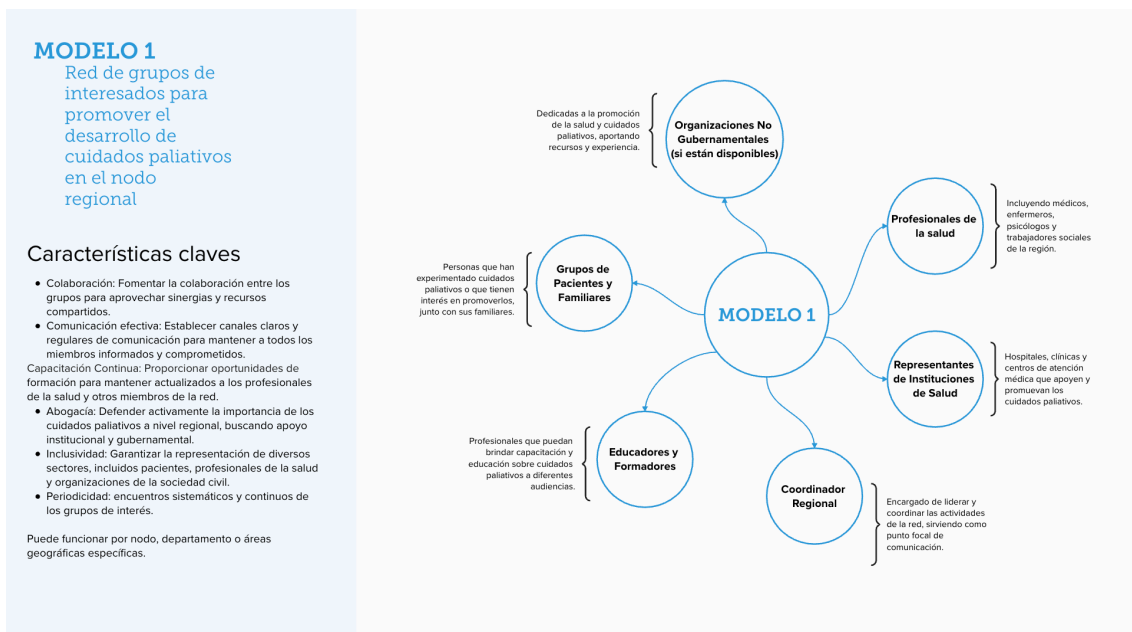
MODELO 1

Red de grupos de interesados para promover el desarrollo de cuidados paliativos en el nodo regional

Características claves

- Colaboración: Fomentar la colaboración entre los grupos para aprovechar sinergias y recursos compartidos.
- Comunicación efectiva: Establecer canales claros y regulares de comunicación para mantener a todos los miembros informados y comprometidos.

Capacitación Continua: Proporcionar oportunidades de formación para mantener actualizados a los profesionales de la salud y otros miembros de la red.

- Abogacía: Defender activamente la importancia de los cuidados paliativos a nivel regional, buscando apoyo institucional y gubernamental.
- Inclusividad: Garantizar la representación de diversos sectores, incluidos pacientes, profesionales de la salud y organizaciones de la sociedad civil.
- Periodicidad: encuentros sistemáticos y continuos de los grupos de interés.

Puede funcionar por nodo, departamento o áreas geográficas específicas.

Dedicadas a la promoción de la salud y cuidados paliativos, aportando recursos y experiencia.

Organizaciones No Gubernamentales (si están disponibles)

Profesionales de la salud

Incluyendo médicos, enfermeros, psicólogos y trabajadores sociales de la región.

Personas que han experimentado cuidados paliativos o que tienen interés en promoverlos, junto con sus familiares.

Grupos de Pacientes y Familiares

MODELO 1

Representantes de Instituciones de Salud

Hospitales, clínicas y centros de atención médica que apoyen y promuevan los cuidados paliativos.

Profesionales que puedan brindar capacitación y educación sobre cuidados paliativos a diferentes audiencias.

Educadores y Formadores

Coordinador Regional

Encargado de liderar y coordinar las actividades de la red, sirviendo como punto focal de comunicación.